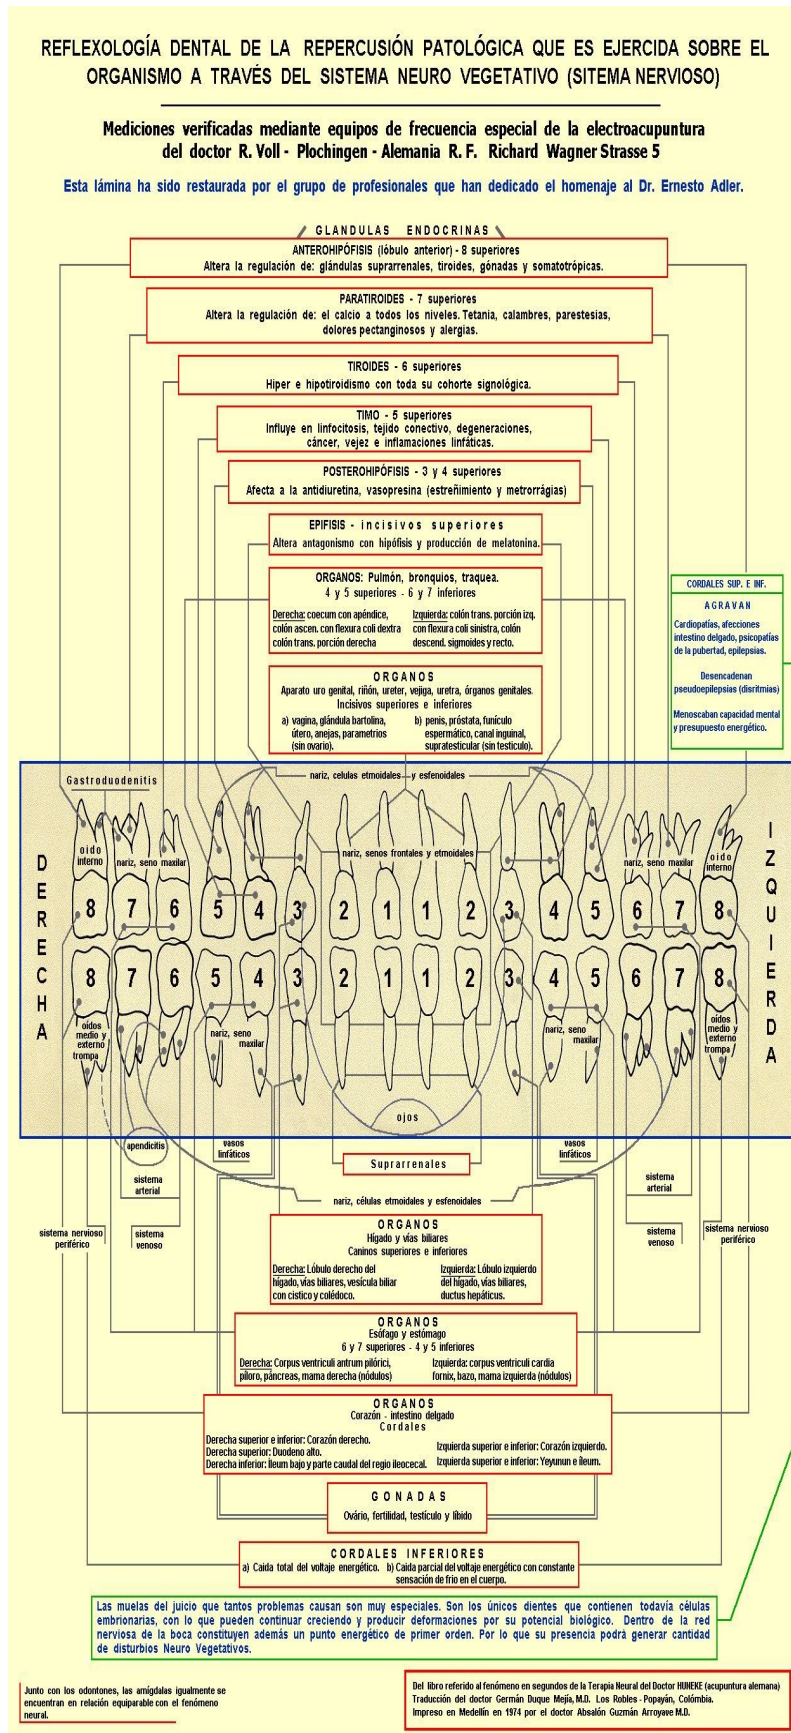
REFLEXOLOGÍA DENTAL DE LA REPERCUSIÓN PATOLÓGICA QUE ES EJERCIDA SOBRE EL ORGANISMO A TRAVÉS DEL SISTEMA NEURO VEGETATIVO (SITEMA NERVIOSO)

Mediciones verificadas mediante equipos de frecuencia especial de la electroacupuntura del doctor R. Voll - Plochingen - Alemania R. F. Richard Wagner Strasse 5

Esta lámina ha sido restaurada por el grupo de profesionales que han dedicado el homenaje al Dr. Ernesto Adler.

GLANDULAS ENDOCRINAS

ANTEROHIPÓFISIS (lóbulo anterior) - 8 superiores
Altera la regulación de: glándulas suprarrenales, tiroides, gónadas y somatotrópicas.

PARATIROIDES - 7 superiores
Altera la regulación de: el calcio a todos los niveles. Tetania, calambres, parestesias, dolores pectanginosos y alergias.

TIROIDES - 6 superiores
Hiper e hipotiroidismo con toda su cohorte signológica.

TIMO - 5 superiores
Influye en linfocitosis, tejido conectivo, degeneraciones, cáncer, vejez e inflamaciones linfáticas.

POSTEROHIPÓFISIS - 3 y 4 superiores
Afecta a la antidiuretina, vasopresina (estreñimiento y metrorrágias)

EPIFISIS - incisivos superiores
Altera antagonismo con hipófisis y producción de melatonina.

ORGANOS: Pulmón, bronquios, traquea.
4 y 5 superiores - 6 y 7 inferiores
Derecha: coecum con apéndice, colón ascen. con flexura coli dextra colón trans. porción derecha
Izquierda: colón trans. porción izq. con flexura coli sinistra, colón descend. sigmoides y recto.

CORDALES SUP. E INF.
AGRAVAN
Cardiopatías, afecciones intestino delgado, psicopatías de la pubertad, epilepsias.
Desencadenan pseudoepilepsias (disritmias)
Menoscaban capacidad mental y presupuesto energético.

ORGANOS
Aparato uro genital, riñón, ureter, vejiga, uretra, órganos genitales.
Incisivos superiores e inferiores
a) vagina, glándula bartolina, útero, anejas, parametrios (sin ovario).
b) penis, próstata, funículo espermático, canal inguinal, supratesticular (sin testiculo).

nariz, celulas etmoidales y esfenoidales

Gastroduodenitis

oido interno
nariz, seno maxilar
nariz, senos frontales y etmoidales
nariz, seno maxilar
oido interno

D E R E C H A

8 7 6 5 4 3 2 1 1 2 3 4 5 6 7 8
8 7 6 5 4 3 2 1 1 2 3 4 5 6 7 8

I Z Q U I E R D A

oidos medio y externo trompa
nariz, seno maxilar
nariz, seno maxilar
oidos medio y externo trompa

ojos

apendicitis
vasos linfáticos
vasos linfáticos
Suprarrenales
sistema arterial
sistema arterial
nariz, células etmoidales y esfenoidales
sistema nervioso periférico
sistema venoso
sistema venoso
sistema nervioso periférico

ORGANOS
Hígado y vías biliares
Caninos superiores e inferiores
Derecha: Lóbulo derecho del hígado, vías biliares, vesícula biliar con cistico y colédoco.
Izquierda: Lóbulo izquierdo del hígado, vías biliares, ductus hepáticus.

ORGANOS
Esófago y estómago
6 y 7 superiores - 4 y 5 inferiores
Derecha: Corpus ventriculi antrum pilórici, píloro, páncreas, mama derecha (nódulos)
Izquierda: corpus ventriculi cardia fornix, bazo, mama izquierda (nódulos)

ORGANOS
Corazón - intestino delgado
Cordales
Derecha superior e inferior: Corazón derecho.
Derecha superior: Duodeno alto.
Derecha inferior: Ileum bajo y parte caudal del regio ileocecal.
Izquierda superior e inferior: Corazón izquierdo.
Izquierda superior e inferior: Yeyunun e ileum.

GONADAS
Ovário, fertilidad, testículo y libido

CORDALES INFERIORES
a) Caida total del voltaje energético. b) Caida parcial del voltaje energético con constante sensación de frio en el cuerpo.

Las muelas del juicio que tantos problemas causan son muy especiales. Son los únicos dientes que contienen todavía células embrionarias, con lo que pueden continuar creciendo y producir deformaciones por su potencial biológico. Dentro de la red nerviosa de la boca constituyen además un punto energético de primer orden. Por lo que su presencia podrá generar cantidad de disturbios Neuro Vegetativos.

Junto con los odontones, las amígdalas igualmente se encuentran en relación equiparable con el fenómeno neural.

Del libro referido al fenómeno en segundos de la Terapia Neural del Doctor HUNEKE (acupuntura alemana)
Traducción del doctor Germán Duque Mejía, M.D. Los Robles - Popayán, Colómbia.
Impreso en Medellín en 1974 por el doctor Absalón Guzmán Arroyave M.D.